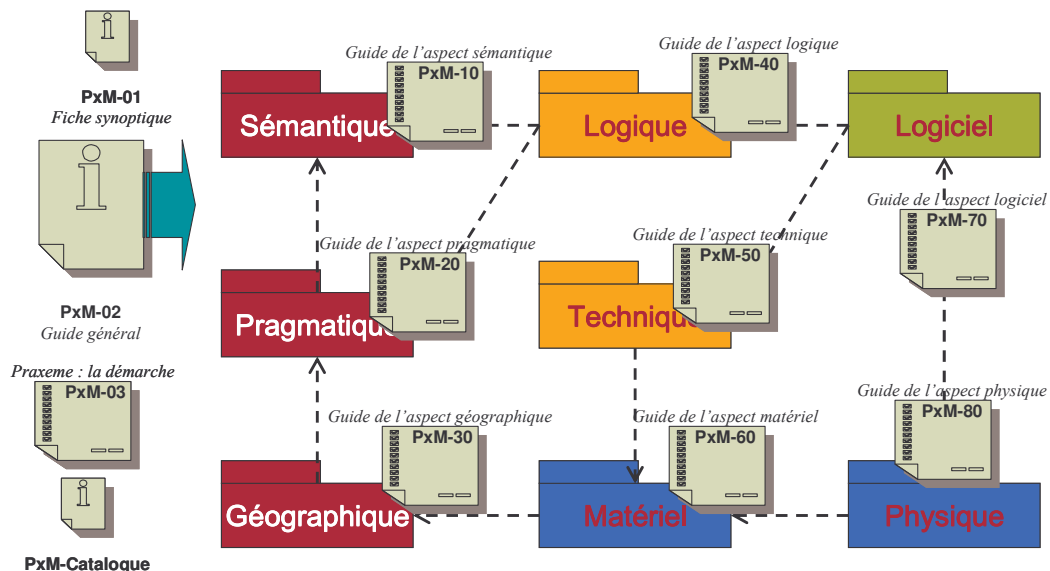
PxM-01
Fiche synoptique

PxM-02
Guide général

Praxeme : la démarche
PxM-03

PxM-Catalogue

Guide de l'aspect sémantique
PxM-10
Sémantique

Guide de l'aspect logique
PxM-40
Logique

Logiciel

Guide de l'aspect pragmatique
PxM-20
Pragmatique

Guide de l'aspect technique
PxM-50
Technique

Guide de l'aspect logiciel
PxM-70

Guide de l'aspect géographique
PxM-30
Géographique

Guide de l'aspect matériel
PxM-60
Matériel

Guide de l'aspect physique
PxM-80
Physique